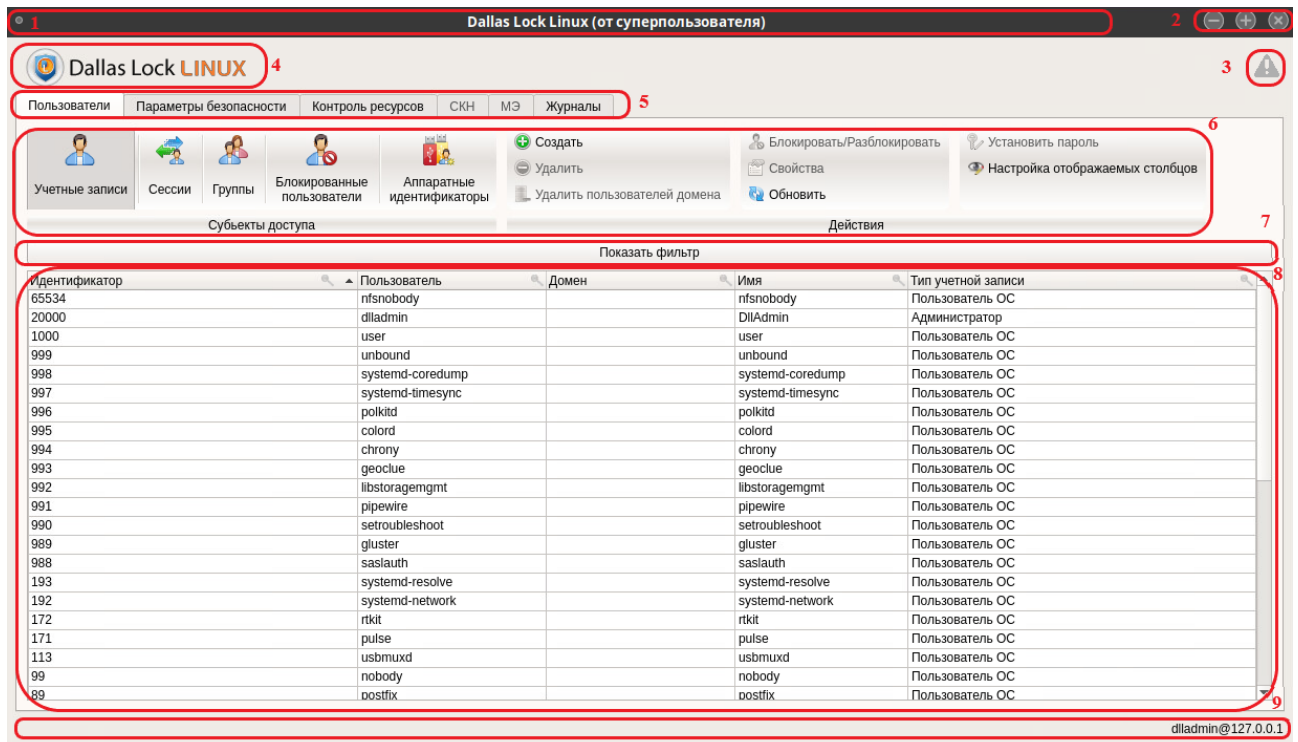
1 Dallas Lock Linux (от суперпользователя) 2

Dallas Lock LINUX 4

3

Пользователи | Параметры безопасности | Контроль ресурсов | СКН | МЭ | Журналы 5

6

Учетные записи | Сессии | Группы | Блокированные пользователи | Аппаратные идентификаторы

Субъекты доступа

Создать
Удалить
Удалить пользователей домена

Блокировать/Разблокировать
Свойства
Обновить

Установить пароль
Настройка отображаемых столбцов

Действия

7

Показать фильтр

8

| Идентификатор | Пользователь | Домен | Имя | Тип учетной записи |
|---|---|---|---|---|
| 65534 | nfsnobody | | nfsnobody | Пользователь ОС |
| 20000 | dlladmin | | DllAdmin | Администратор |
| 1000 | user | | user | Пользователь ОС |
| 999 | unbound | | unbound | Пользователь ОС |
| 998 | systemd-coredump | | systemd-coredump | Пользователь ОС |
| 997 | systemd-timesync | | systemd-timesync | Пользователь ОС |
| 996 | polkitd | | polkitd | Пользователь ОС |
| 995 | colord | | colord | Пользователь ОС |
| 994 | chrony | | chrony | Пользователь ОС |
| 993 | geoclue | | geoclue | Пользователь ОС |
| 992 | libstoragemgmt | | libstoragemgmt | Пользователь ОС |
| 991 | pipewire | | pipewire | Пользователь ОС |
| 990 | setroubleshoot | | setroubleshoot | Пользователь ОС |
| 989 | gluster | | gluster | Пользователь ОС |
| 988 | saslauth | | saslauth | Пользователь ОС |
| 193 | systemd-resolve | | systemd-resolve | Пользователь ОС |
| 192 | systemd-network | | systemd-network | Пользователь ОС |
| 172 | rtkit | | rtkit | Пользователь ОС |
| 171 | pulse | | pulse | Пользователь ОС |
| 113 | usbmuxd | | usbmuxd | Пользователь ОС |
| 99 | nobody | | nobody | Пользователь ОС |
| 89 | postfix | | postfix | Пользователь ОС |

9

dlladmin@127.0.0.1